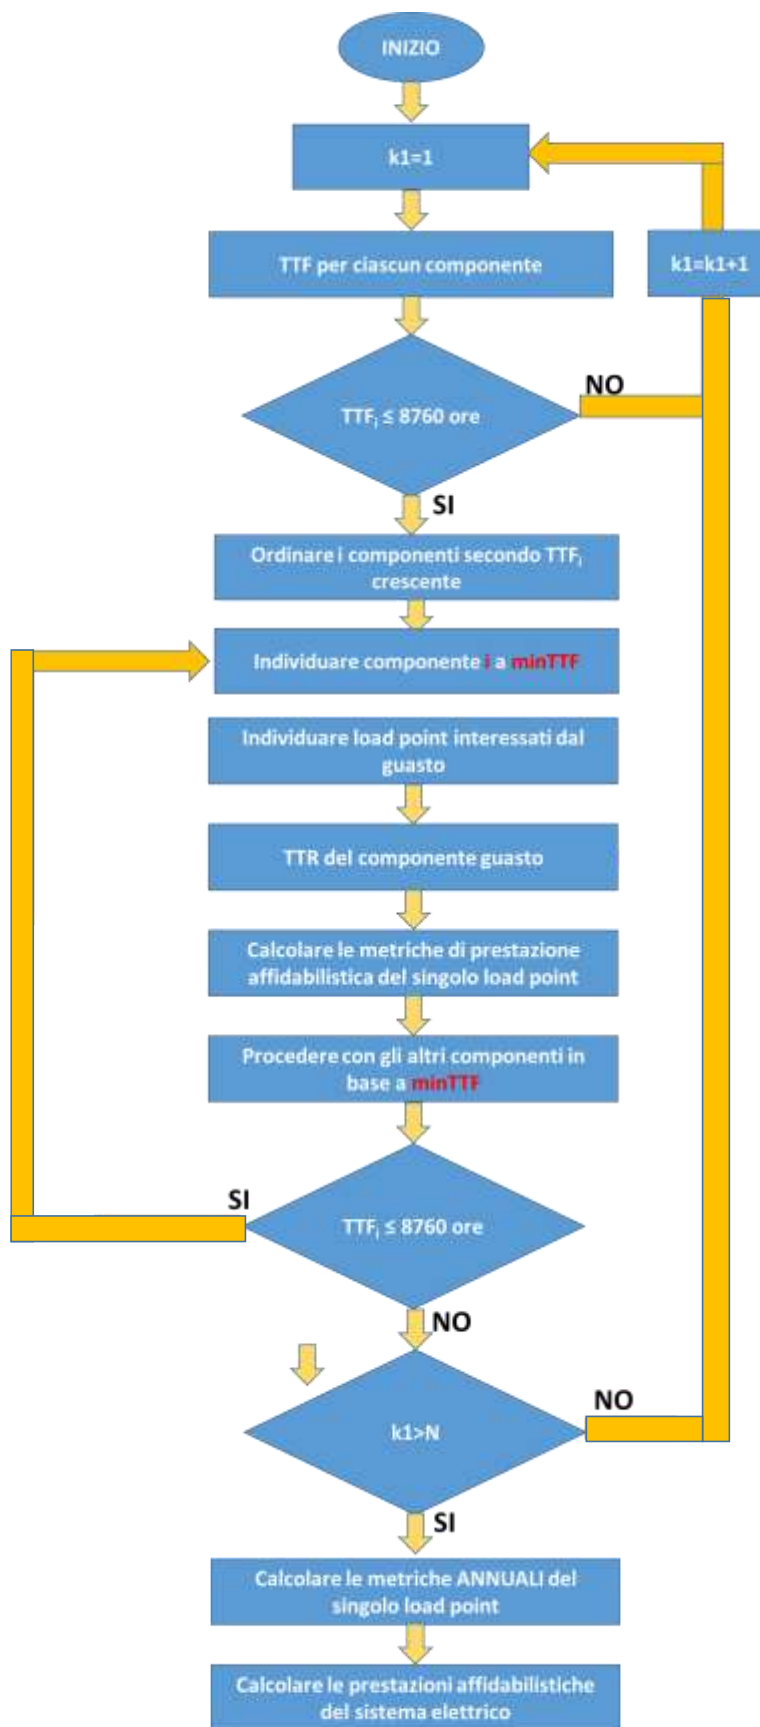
INIZIO

k1=1

k1=k1+1

TTF per ciascun componente

NO

$TTF_i \leq 8760$ ore

SI

Ordinare i componenti secondo $TTF_i$ crescente

Individuare componente i a minTTF

Individuare load point interessati dal guasto

TTR del componente guasto

Calcolare le metriche di prestazione affidabilistica del singolo load point

Procedere con gli altri componenti in base a minTTF

SI

$TTF_i \leq 8760$ ore

NO

NO

k1>N

SI

Calcolare le metriche ANNUALI del singolo load point

Calcolare le prestazioni affidabilistiche del sistema elettrico